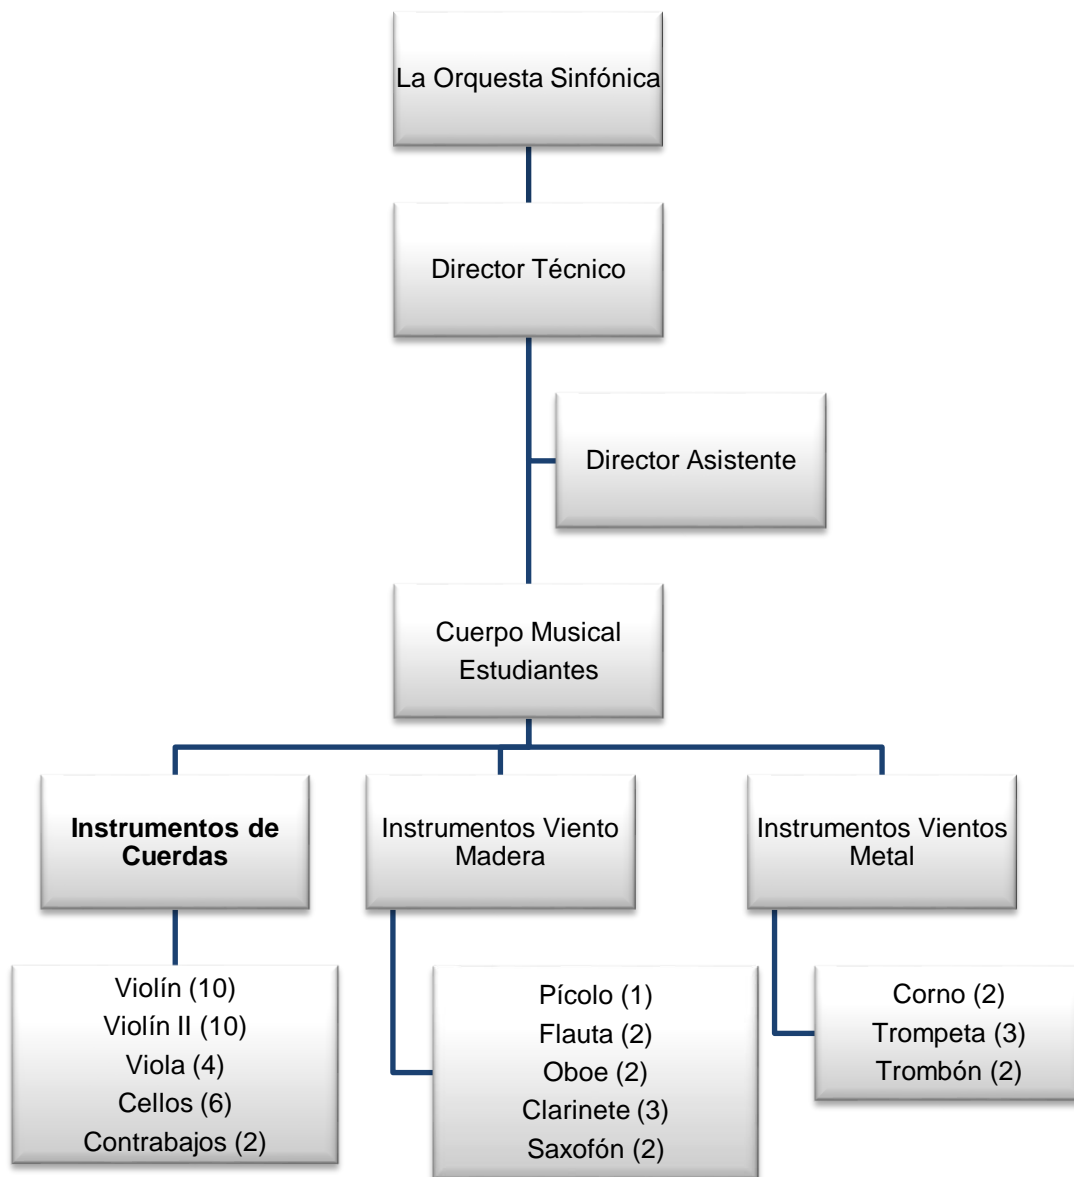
La Orquesta Sinfónica

Director Técnico

Director Asistente

Cuerpo Musical
Estudiantes

**Instrumentos de Cuerdas**

Instrumentos Viento Madera

Instrumentos Vientos Metal

Violín (10)
Violín II (10)
Viola (4)
Cellos (6)
Contrabajos (2)

Pícolo (1)
Flauta (2)
Oboe (2)
Clarinete (3)
Saxofón (2)

Corno (2)
Trompeta (3)
Trombón (2)